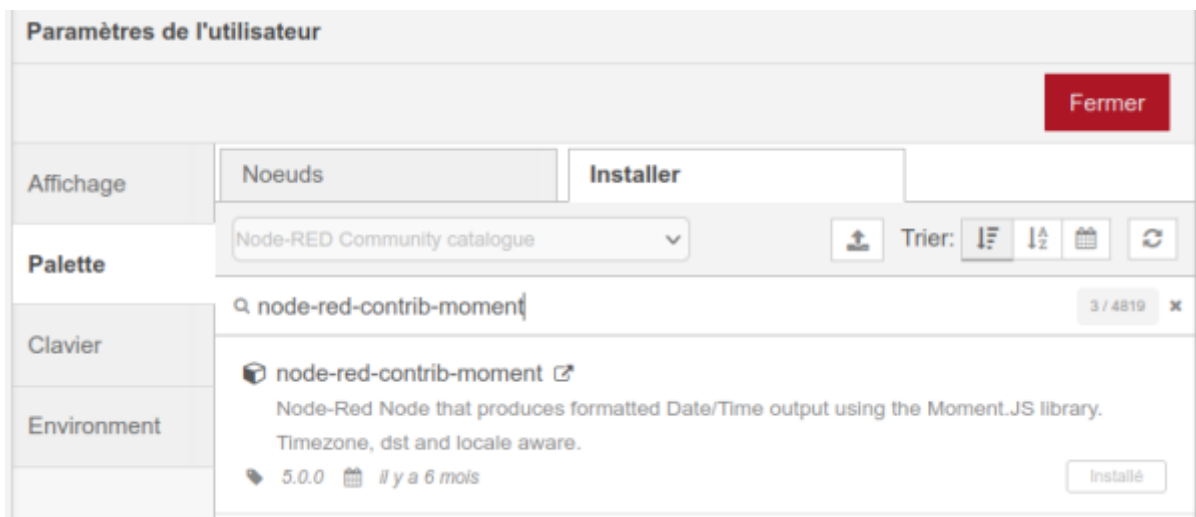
Paramètres de l'utilisateur

Fermer

Affichage

Palette

Clavier

Environment

Noeuds

Installer

Node-RED Community catalogue

Trier:

node-red-contrib-moment

3 / 4819

node-red-contrib-moment

Node-Red Node that produces formatted Date/Time output using the Moment.JS library. Timezone, dst and locale aware.

5.0.0 il y a 6 mois

Installé